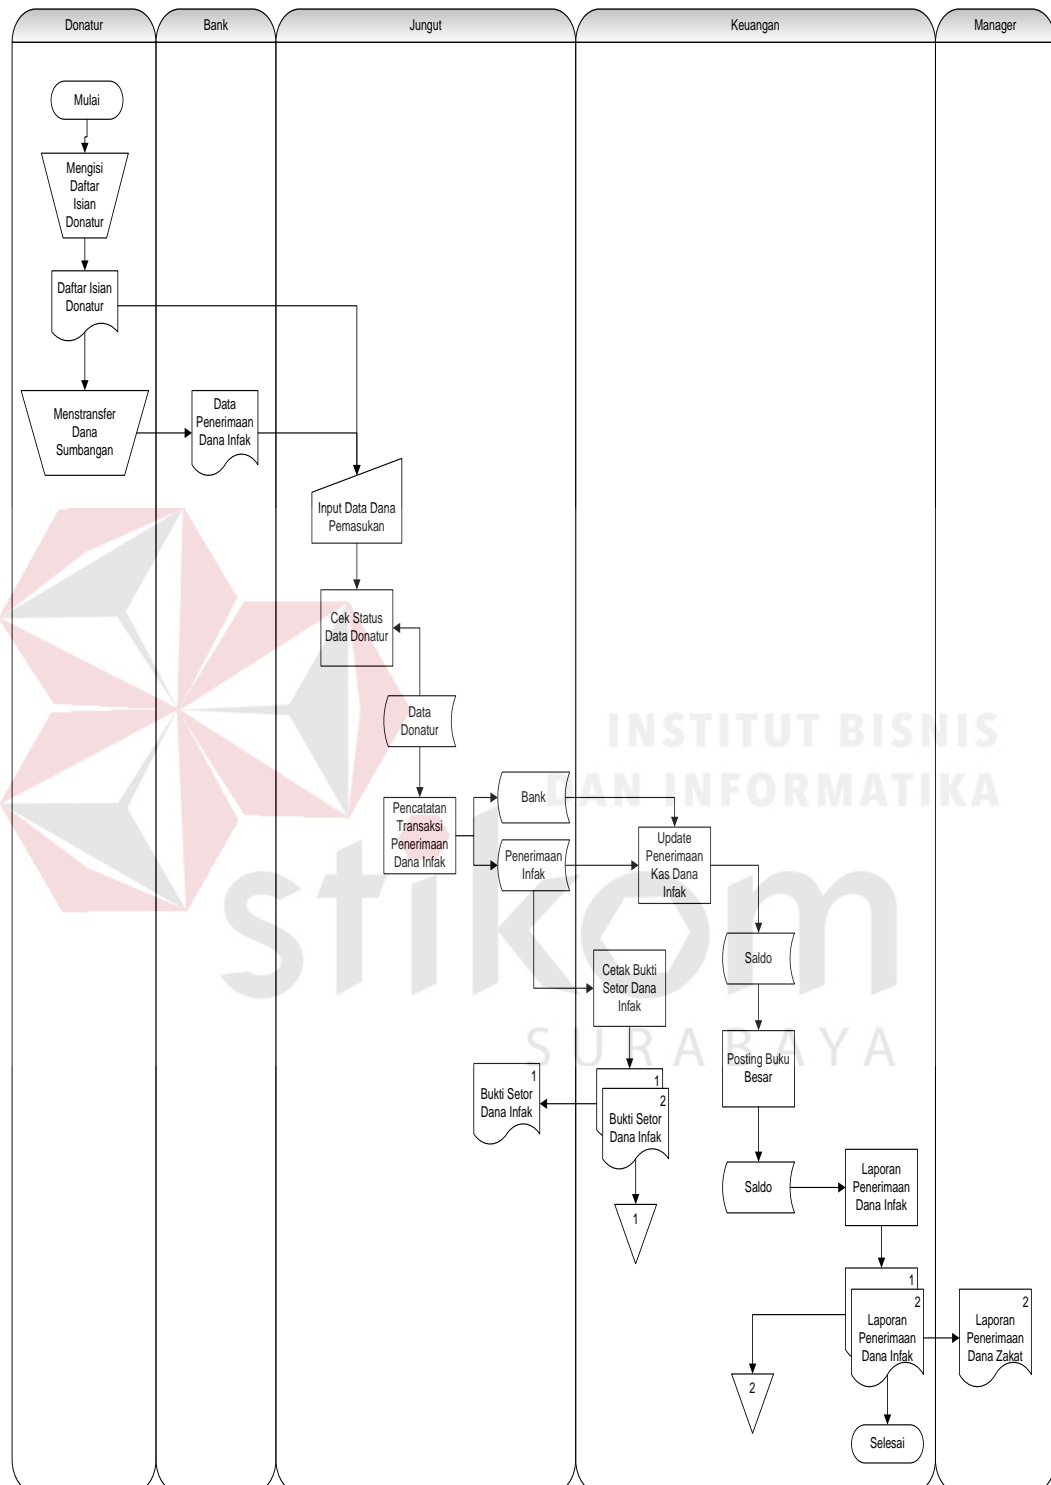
Donatur

Bank

Jungut

Keuangan

Manager

Mulai

Mengisi Daftar Isian Donatur

Daftar Isian Donatur

Menstransfer Dana Sumbangan

Data Penerimaan Dana Infak

Input Data Dana Pemasukan

Cek Status Data Donatur

Data Donatur

Pencatatan Transaksi Penerimaan Dana Infak

Bank

Penerimaan Infak

Update Penerimaan Kas Dana Infak

Saldo

Cetak Bukti Setor Dana Infak

Posting Buku Besar

1
Bukti Setor Dana Infak

1
2
Bukti Setor Dana Infak

1

Saldo

Laporan Penerimaan Dana Infak

1
2
Laporan Penerimaan Dana Infak

2
Laporan Penerimaan Dana Zakat

2

Selesai

INSTITUT BISNIS DAN INFORMATIKA

stikom

SURABAYA